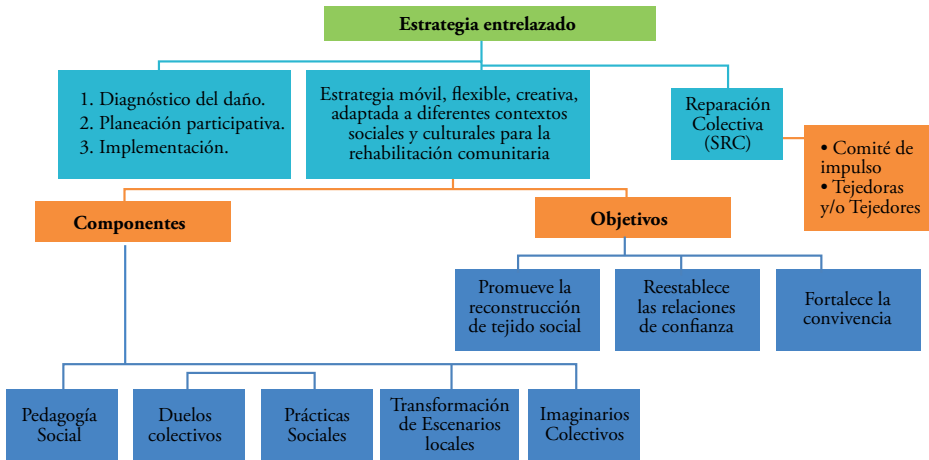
Estrategia entrelazado

1. Diagnóstico del daño.
2. Planeación participativa.
3. Implementación.

Estrategia móvil, flexible, creativa, adaptada a diferentes contextos sociales y culturales para la rehabilitación comunitaria

Reparación Colectiva (SRC)

• Comité de impulso
• Tejedoras y/o Tejedores

Componentes

Objetivos

Promueve la reconstrucción de tejido social

Reestablece las relaciones de confianza

Fortalece la convivencia

Pedagogía Social

Duelos colectivos

Prácticas Sociales

Transformación de Escenarios locales

Imaginarios Colectivos